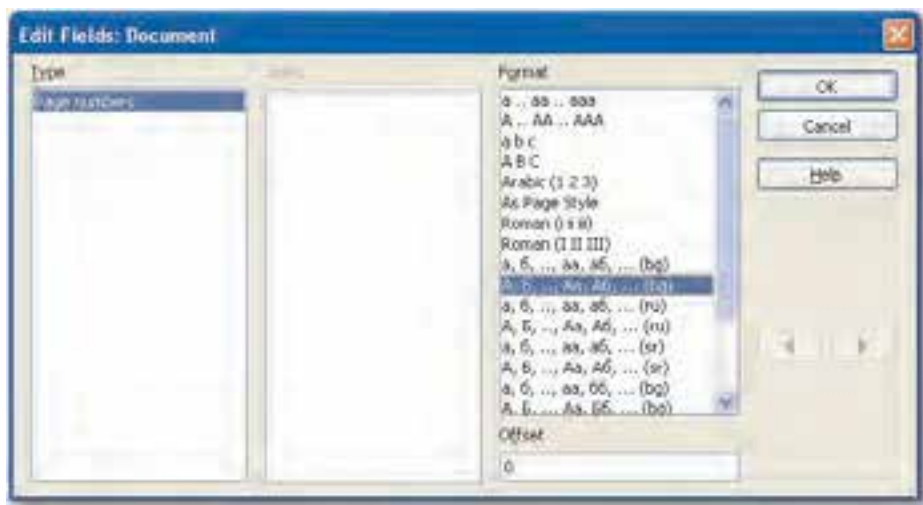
Edit Fields: Document

Type

Page numbers

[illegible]

Format

a .. aa .. aaa
A .. AA .. AAA
a b c
A B C
Arabic (1 2 3)
As Page Style
Roman (i ii iii)
Roman (I II III)
а, б, .., аа, аб, ... (bg)
А, Б, .., Аа, Аб, ... (bg)
а, б, .., аа, аб, ... (ru)
А, Б, .., Аа, Аб, ... (ru)
а, б, .., аа, аб, ... (sr)
А, Б, .., Аа, Аб, ... (sr)
а, б, .., аа, бб, ... (bg)
А, Б, .., Аа, ББ, ... (bg)

Offset

0

OK

Cancel

Help